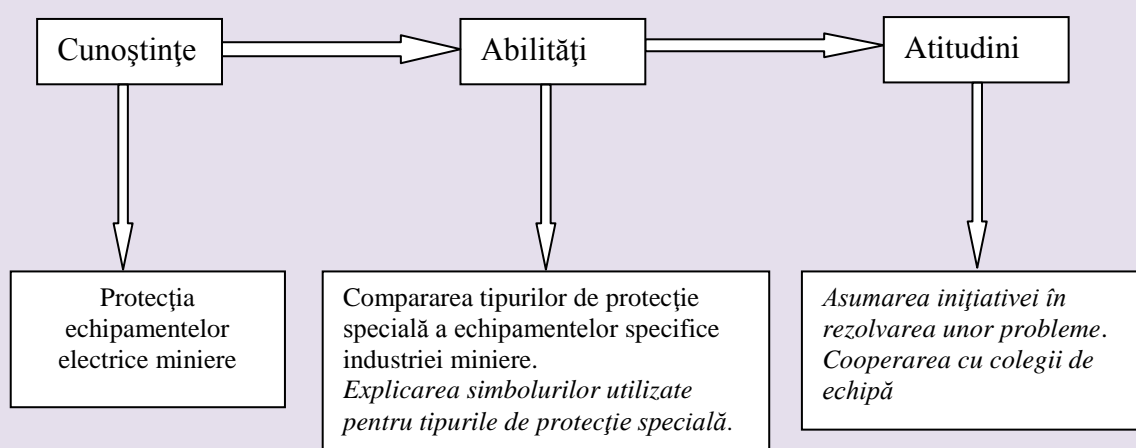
Cunoştinţe

Abilităţi

Atitudini

Protecţia echipamentelor electrice miniere

Compararea tipurilor de protecţie specială a echipamentelor specifice industriei miniere.
*Explicarea simbolurilor utilizate pentru tipurile de protecţie specială.*

*Asumarea iniţiativei în rezolvarea unor probleme. Cooperarea cu colegii de echipă*